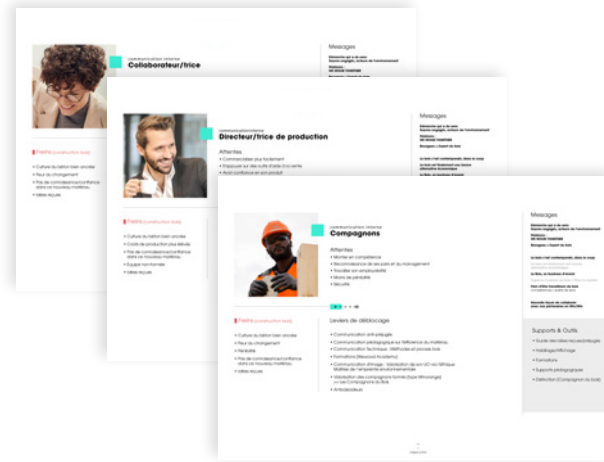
communication interne
Collaborateur/trice

Messages

Freins (construction bois)
• Culture du béton bien ancrée
• Peur du changement
• Pas de connaissance/confiance dans ce nouveau matériau
• Idées reçues

communication interne
Directeur/trice de production

Attentes

Messages

Freins (construction bois)
• Culture du béton bien ancrée
• Coûts de production plus élevés
• Pas de connaissance/confiance dans ce nouveau matériau
• Equipes non formées
• Idées reçues

communication interne
Compagnons

Attentes
• Monter en compétence
• Reconnaissance de ses pairs et du management
• Travailler son employabilité
• Moins de pénibilité
• Sécurité

Messages

Freins (construction bois)
• Culture du béton bien ancrée
• Peur du changement
• Pénibilité
• Pas de connaissance/confiance dans ce nouveau matériau
• Idées reçues

Leviers de déblocage
• Communication anti-préjugés
• Communication pédagogique sur l'efficience du matériau
• Communication Technique : Méthodes et process bois
• Formations (Nexity Academy)
• Communication d'image : Valorisation de son rôle dans l'équipe
• Valorisation des compagnons formés
• Ambassadeurs

Supports & Outils
• Guide des idées reçues/préjugés
• Affichage/Affichage
• Formations
• Supports pédagogiques
• Défection (Compagnon du bois)